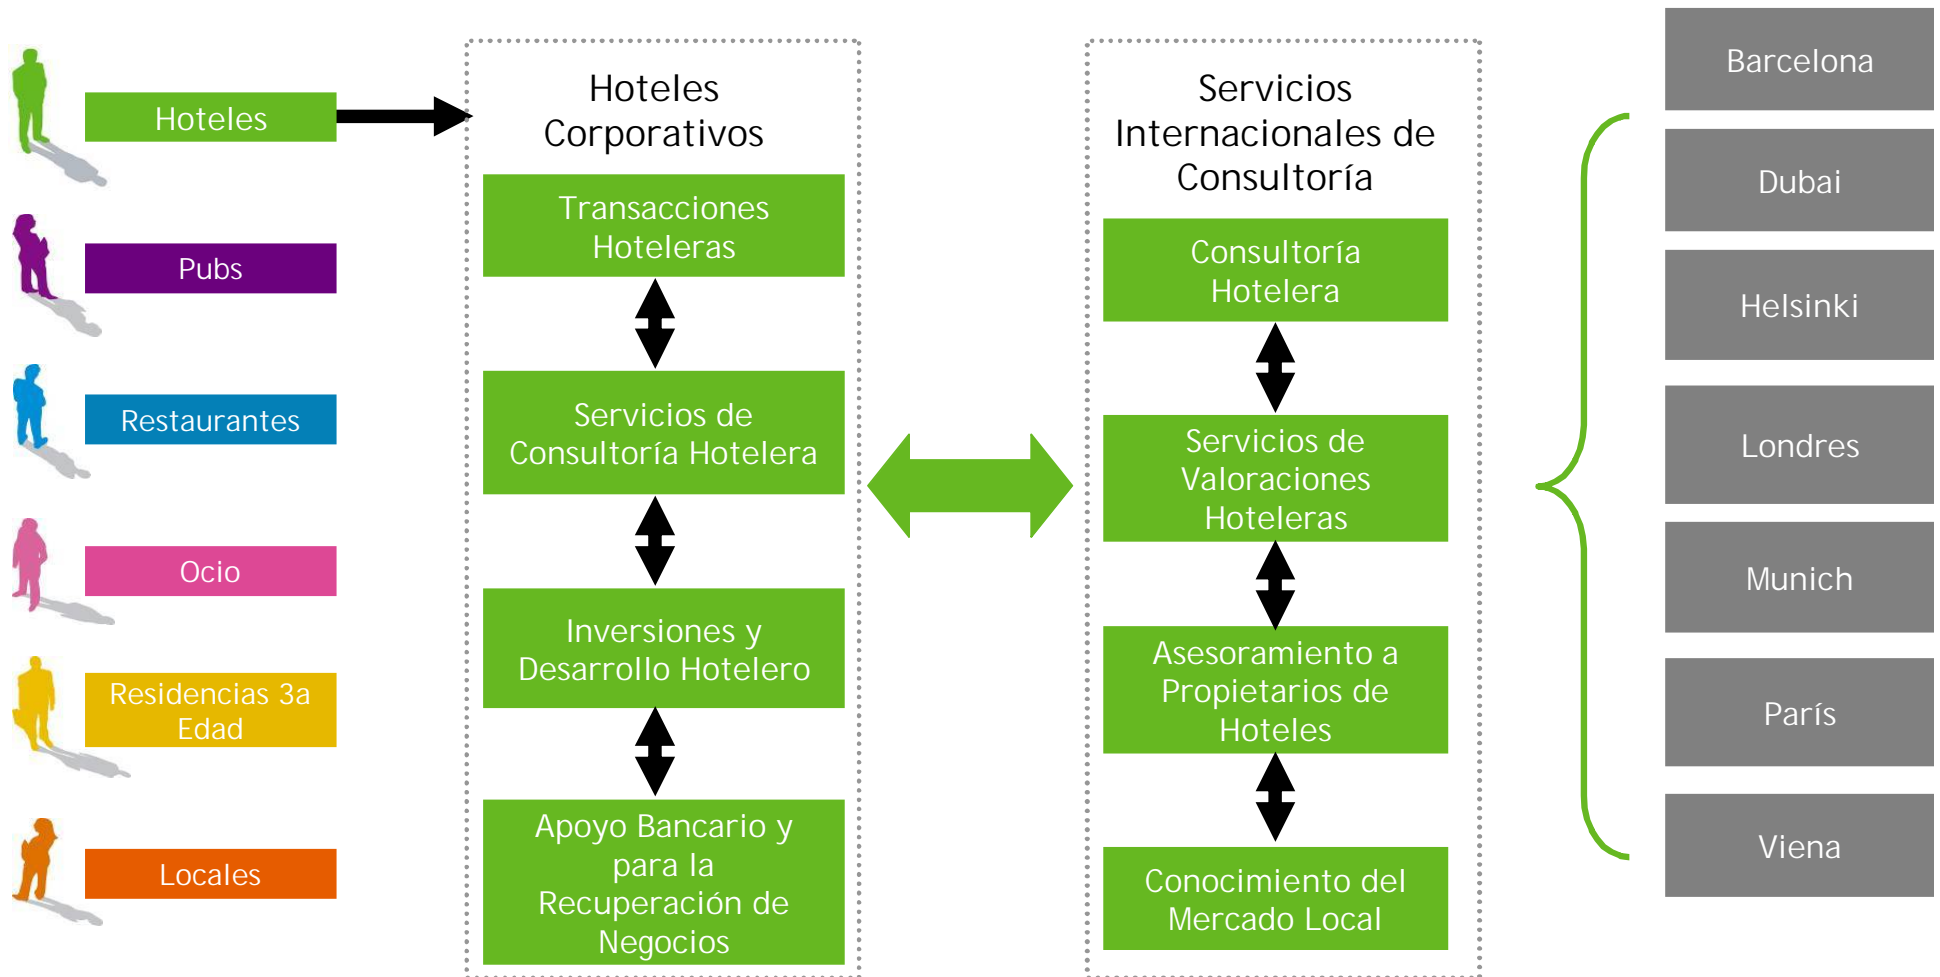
Hoteles

Pubs

Restaurantes

Ocio

Residencias 3a Edad

Locales

Hoteles Corporativos

Transacciones Hoteleras

Servicios de Consultoría Hotelera

Inversiones y Desarrollo Hotelero

Apoyo Bancario y para la Recuperación de Negocios

Servicios Internacionales de Consultoría

Consultoría Hotelera

Servicios de Valoraciones Hoteleras

Asesoramiento a Propietarios de Hoteles

Conocimiento del Mercado Local

Barcelona

Dubai

Helsinki

Londres

Munich

París

Viena